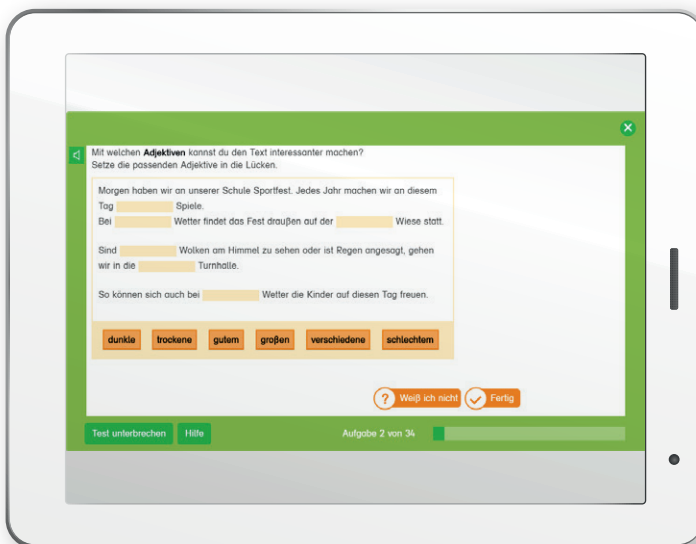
Mit welchen **Adjektiven** kannst du den Text interessanter machen?
Setze die passenden Adjektive in die Lücken.

Morgen haben wir an unserer Schule Sportfest. Jedes Jahr machen wir an diesem Tag ______ Spiele.
Bei ______ Wetter findet das Fest draußen auf der ______ Wiese statt.

Sind ______ Wolken am Himmel zu sehen oder ist Regen angesagt, gehen wir in die ______ Turnhalle.

So können sich auch bei ______ Wetter die Kinder auf diesen Tag freuen.

dunkle | trockene | gutem | großen | verschiedene | schlechtem

Weiß ich nicht
Fertig

Test unterbrechen
Hilfe
Aufgabe 2 von 34